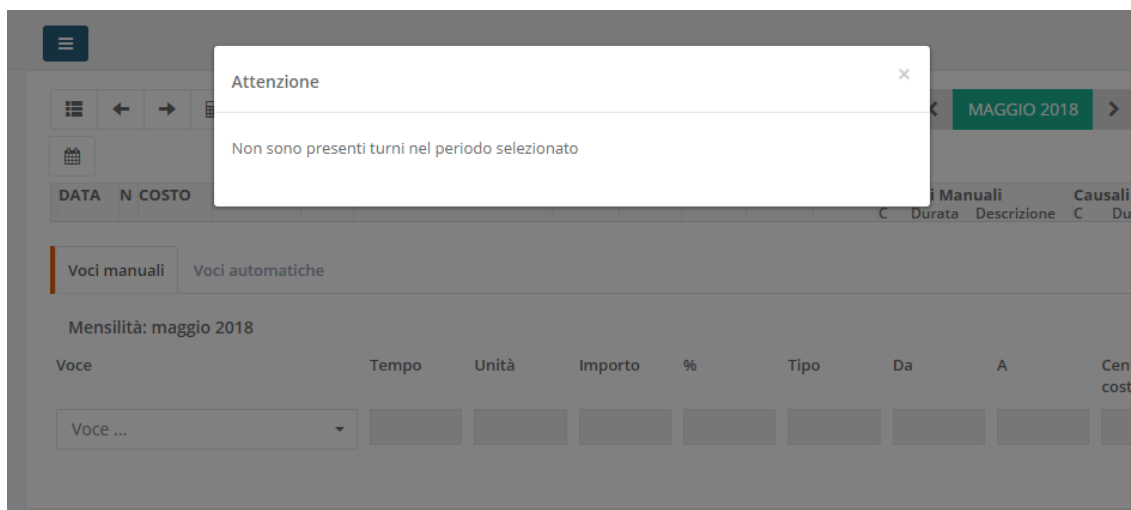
Attenzione

×

Non sono presenti turni nel periodo selezionato

MAGGIO 2018

DATA N COSTO

i Manuali

C Durata Descrizione

Causali

C Du

Voci manuali Voci automatiche

Mensilità: maggio 2018

Voce Tempo Unità Importo % Tipo Da A Cen cost

Voce ...